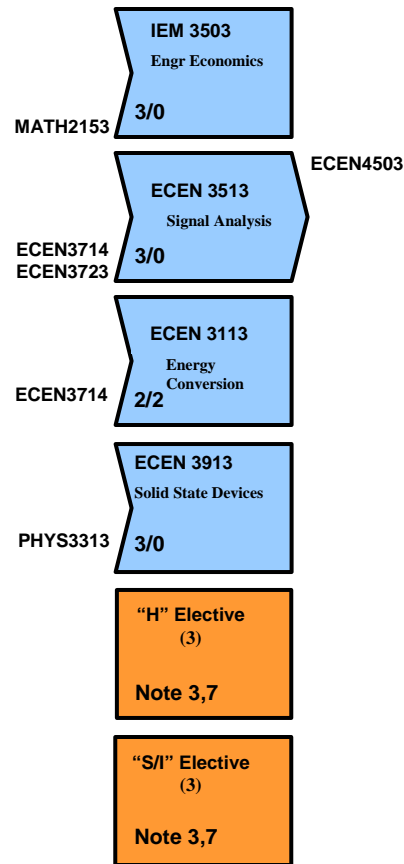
IEM 3503
Engr Economics
MATH2153
3/0

ECEN4503
ECEN 3513
Signal Analysis
ECEN3714
ECEN3723
3/0

ECEN 3113
Energy Conversion
ECEN3714
2/2

ECEN 3913
Solid State Devices
PHYS3313
3/0

“H” Elective
(3)
Note 3,7

“S/I” Elective
(3)
Note 3,7